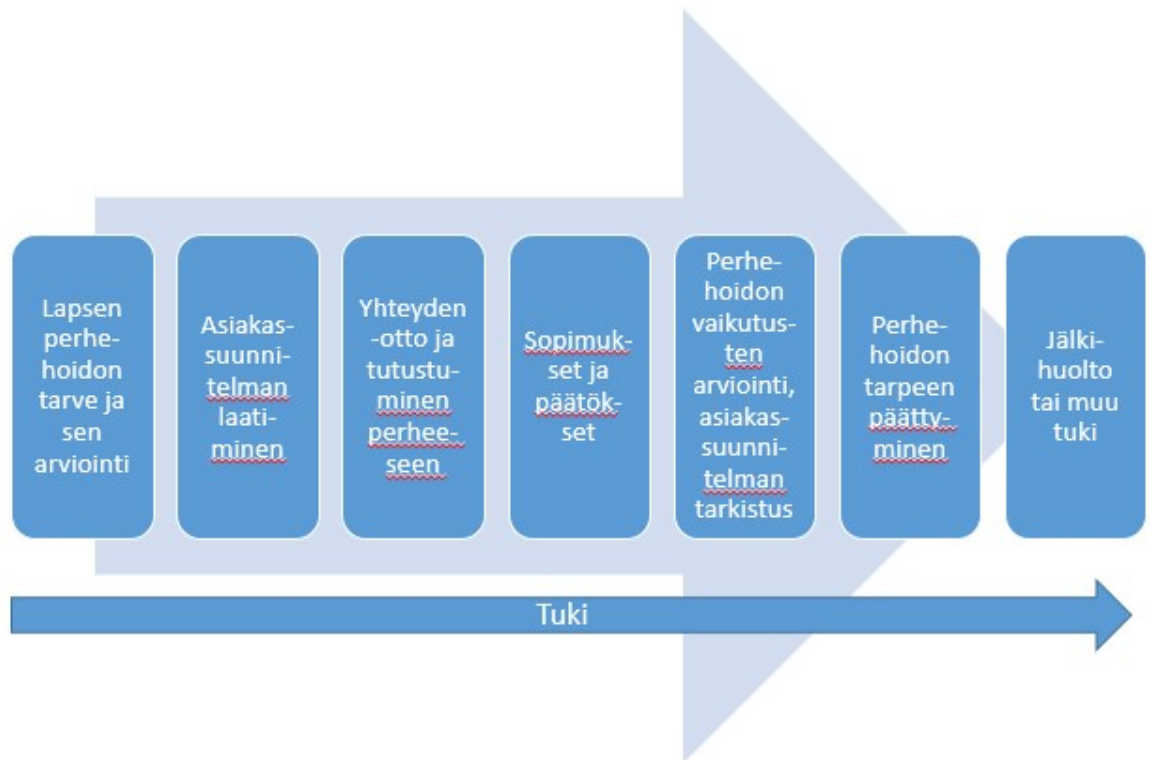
Lapsen perhehoidon tarve ja sen arviointi

Asiakassuunnitelman laatiminen

Yhteyden-otto ja tutustuminen perheeseen

Sopimukset ja päätökset

Perhehoidon vaikutusten arviointi, asiakassuunnitelman tarkistus

Perhehoidon tarpeen päättyminen

Jälkihuolto tai muu tuki

Tuki